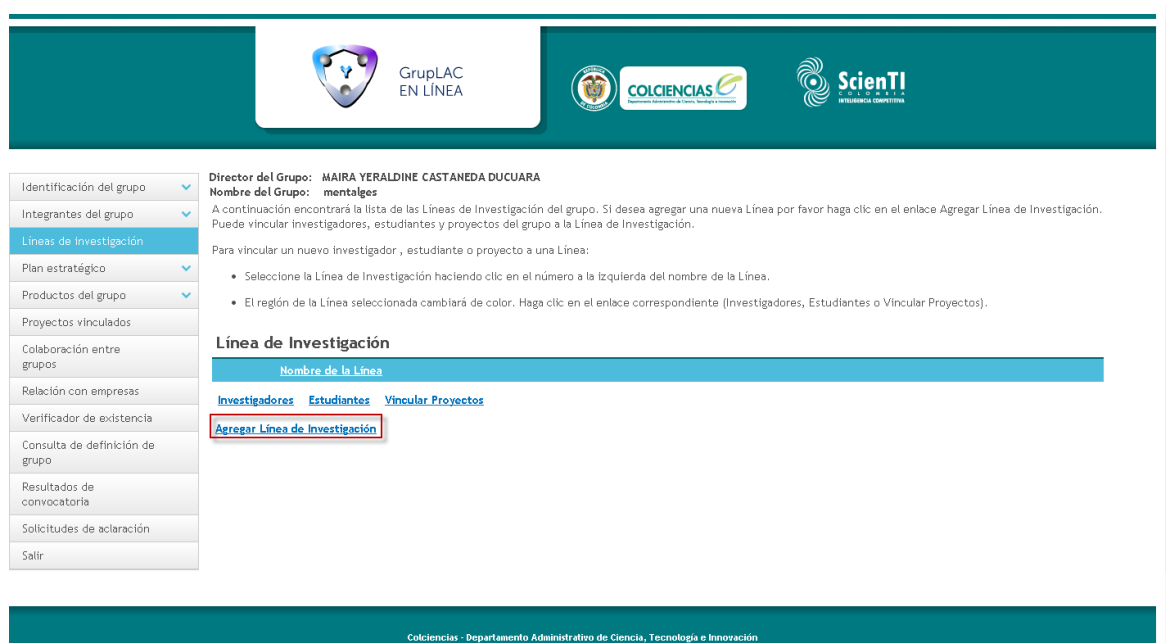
GrupLAC EN LÍNEA

COLCIENCIAS
Departamento Administrativo de Ciencia, Tecnología e Innovación

ScienTI
COLOMBIA
INTELIGENCIA COMPETITIVA

Identificación del grupo
Integrantes del grupo
Líneas de Investigación
Plan estratégico
Productos del grupo
Proyectos vinculados
Colaboración entre grupos
Relación con empresas
Verificador de existencia
Consulta de definición de grupo
Resultados de convocatoria
Solicitudes de aclaración
Salir

Director del Grupo: MAIRA YERALDINE CASTANEDA DUCUARA
Nombre del Grupo: mentalges

A continuación encontrará la lista de las Líneas de Investigación del grupo. Si desea agregar una nueva Línea por favor haga clic en el enlace Agregar Línea de Investigación. Puede vincular investigadores, estudiantes y proyectos del grupo a la Línea de Investigación.

Para vincular un nuevo investigador , estudiante o proyecto a una Línea:

• Seleccione la Línea de Investigación haciendo clic en el número a la izquierda del nombre de la Línea.

• El reglón de la Línea seleccionada cambiará de color. Haga clic en el enlace correspondiente (Investigadores, Estudiantes o Vincular Proyectos).

Línea de Investigación

Nombre de la Línea

Investigadores Estudiantes Vincular Proyectos

Agregar Línea de Investigación

Colciencias - Departamento Administrativo de Ciencia, Tecnología e Innovación